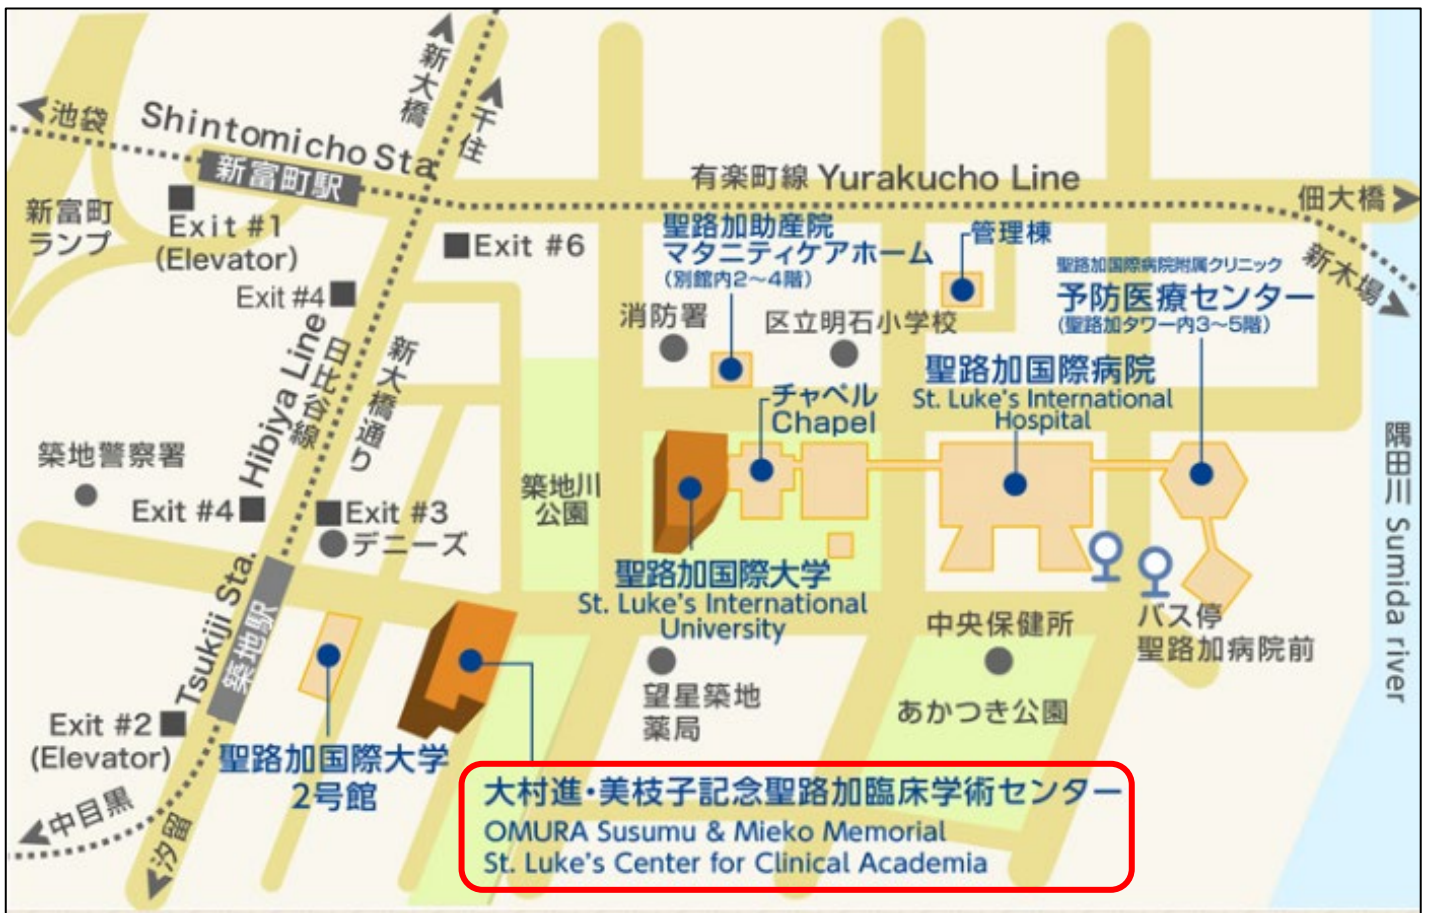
池袋
Shintomicho Sta.
新富町駅
新大橋
千住
新富町
ランプ
Exit #1
(Elevator)
Exit #6
有楽町線 Yurakucho Line
佃大橋
新木場
聖路加助産院
マタニティケアホーム
(別館内2〜4階)
管理棟
聖路加国際病院附属クリニック
予防医療センター
(聖路加タワー内3〜5階)
Exit #4
消防署
区立明石小学校
Hibiya Line
日比谷線
新大橋通り
チャペル
Chapel
聖路加国際病院
St. Luke's International Hospital
築地警察署
築地川公園
隅田川 Sumida river
Exit #4
Exit #3
デニーズ
聖路加国際大学
St. Luke's International University
Tsukiji Sta.
築地駅
中央保健所
バス停
聖路加病院前
望星築地薬局
あかつき公園
Exit #2
(Elevator)
聖路加国際大学
2号館
中目黒
汐留
大村進・美枝子記念聖路加臨床学術センター
OMURA Susumu & Mieko Memorial
St. Luke's Center for Clinical Academia